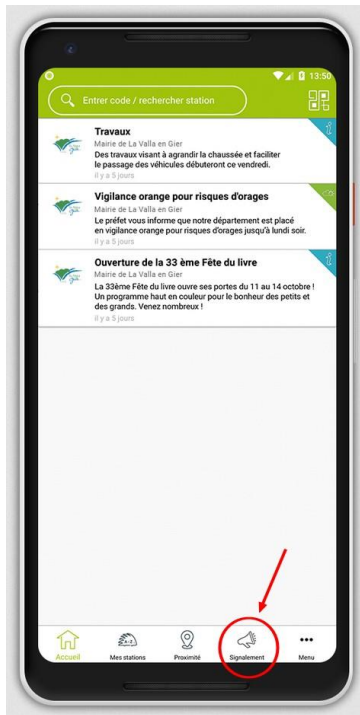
13:50

Entrer code / rechercher station

Travaux
Mairie de La Valla en Gier
Des travaux visant à agrandir la chaussée et faciliter le passage des véhicules débuteront ce vendredi.
il y a 5 jours

Vigilance orange pour risques d'orages
Mairie de La Valla en Gier
Le préfet vous informe que notre département est placé en vigilance orange pour risques d'orages jusqu'à lundi soir.
il y a 5 jours

Ouverture de la 33 ème Fête du livre
Mairie de La Valla en Gier
La 33ème Fête du livre ouvre ses portes du 11 au 14 octobre ! Un programme haut en couleur pour le bonheur des petits et des grands. Venez nombreux !
il y a 5 jours

Accueil
Mes stations
Proximité
Signalement
Menu